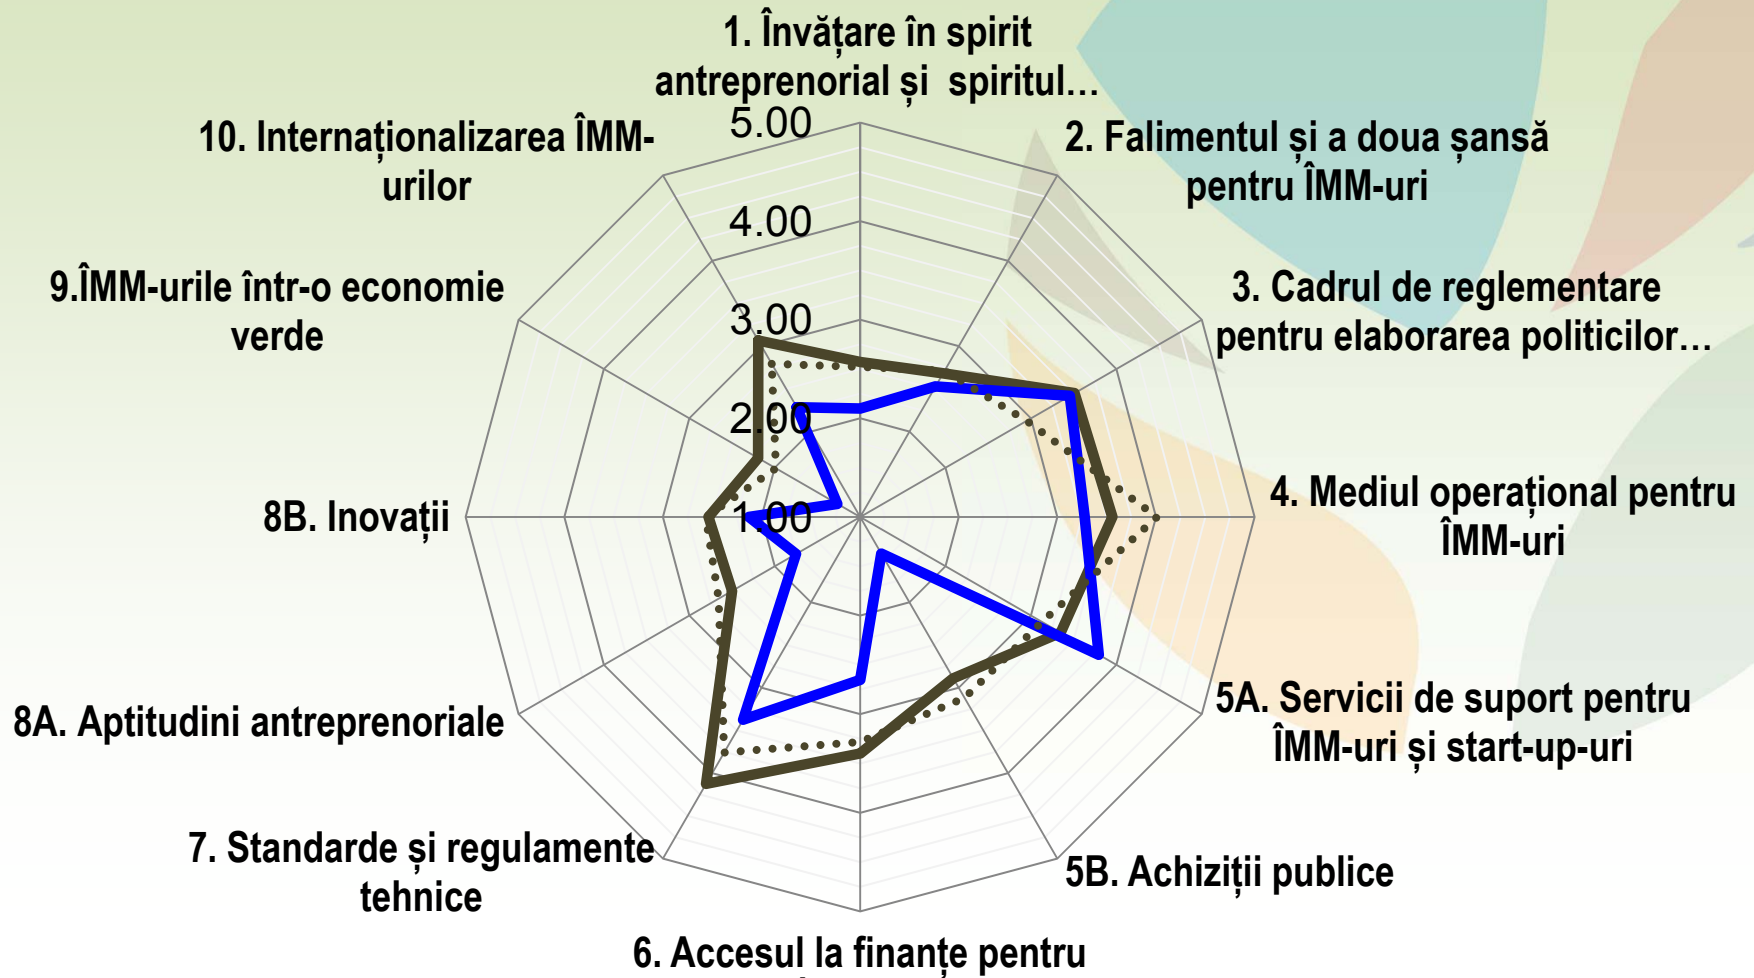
1. Învățare în spirit antreprenorial și spiritul…

5.00

4.00

3.00

2.00

1.00

2. Falimentul și a doua șansă pentru ÎMM-uri

3. Cadrul de reglementare pentru elaborarea politicilor…

4. Mediul operațional pentru ÎMM-uri

5A. Servicii de suport pentru ÎMM-uri și start-up-uri

5B. Achiziții publice

6. Accesul la finanțe pentru

7. Standarde și regulamente tehnice

8A. Aptitudini antreprenoriale

8B. Inovații

9.ÎMM-urile într-o economie verde

10. Internaționalizarea ÎMM-urilor